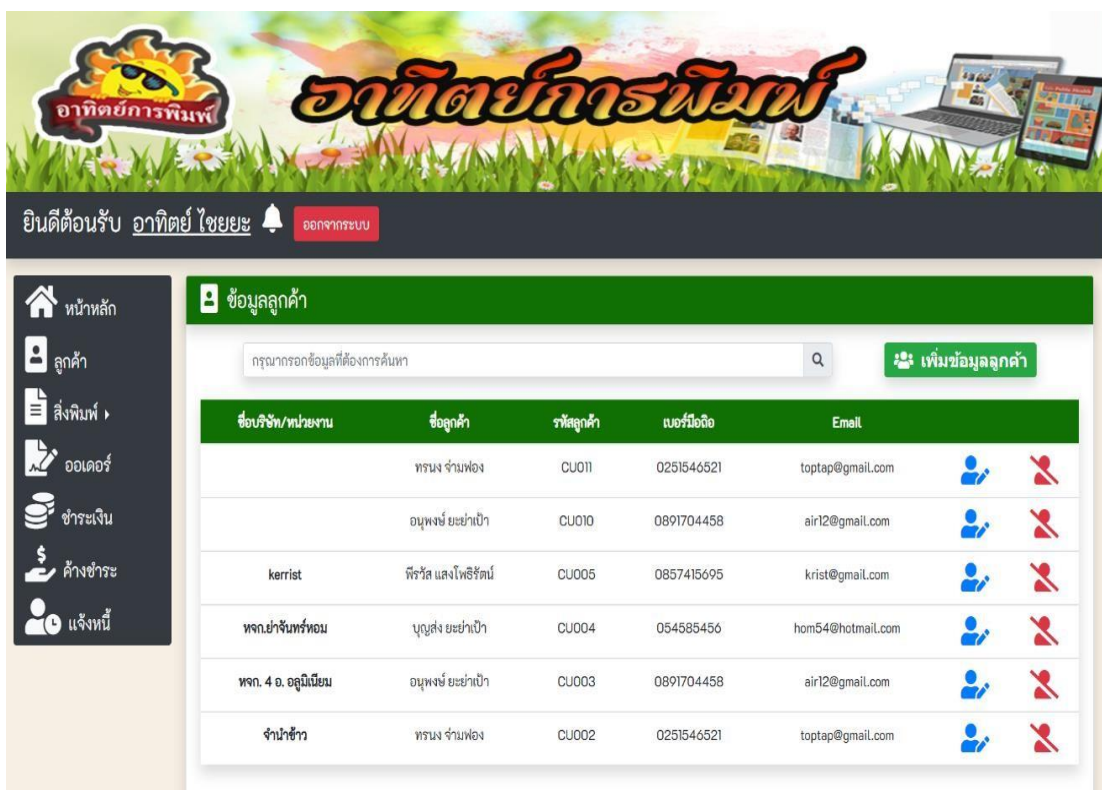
อาทิตย์การพิมพ์

อาทิตย์การพิมพ์

ยินดีต้อนรับ อาทิตย์ ไชยยะ

ออกจากระบบ

หน้าหลัก

ลูกค้า

สิ่งพิมพ์

ออเดอร์

ชำระเงิน

ค้างชำระ

แจ้งหนี้

ข้อมูลลูกค้า

กรุณากรอกข้อมูลที่ต้องการค้นหา

เพิ่มข้อมูลลูกค้า

| ชื่อบริษัท/หน่วยงาน | ชื่อลูกค้า | รหัสลูกค้า | เบอร์มือถือ | Email |
|---|---|---|---|---|
| | ทรนง จ่ามฟอง | CU011 | 0251546521 | toptap@gmail.com |
| | อนุพงษ์ ยะย่าเป้า | CU010 | 0891704458 | air12@gmail.com |
| kerrist | พีรวัส แสงโพธิรัตน์ | CU005 | 0857415695 | krist@gmail.com |
| หจก.ย่าจันทร์หอม | บุญส่ง ยะย่าเป้า | CU004 | 054585456 | hom54@hotmail.com |
| หจก. 4 อ. อลูมิเนียม | อนุพงษ์ ยะย่าเป้า | CU003 | 0891704458 | air12@gmail.com |
| จำนำข้าว | ทรนง จ่ามฟอง | CU002 | 0251546521 | toptap@gmail.com |